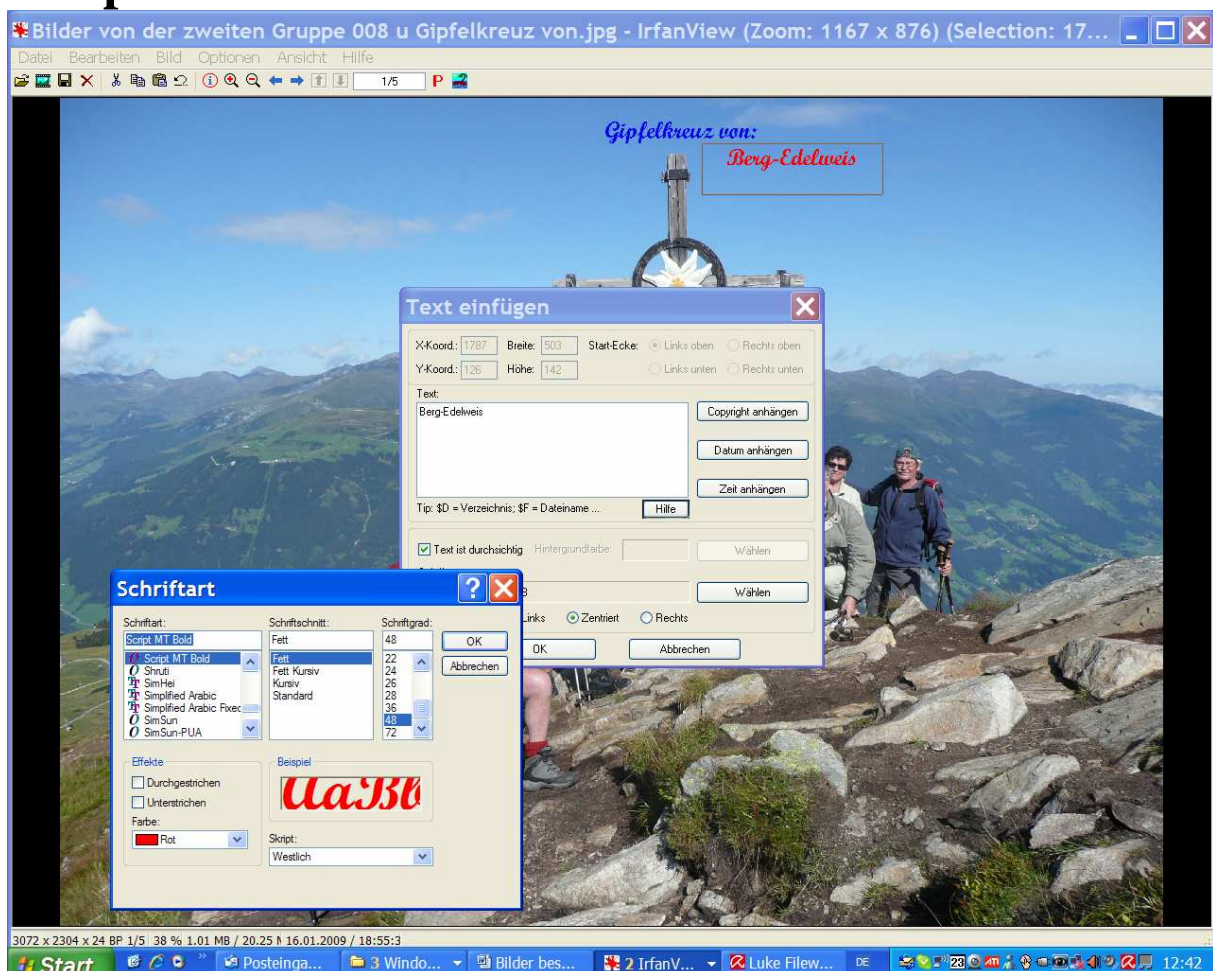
Bilder von der zweiten Gruppe 008 u Gipfelkreuz von.jpg - IrfanView (Zoom: 1167 x 876) (Selection: 17...

Datei Bearbeiten Bild Optionen Ansicht Hilfe

1/5

Gipfelkreuz von:

Berg-Edelweis

Text einfügen

X-Koord.: 1787 Breite: 503 Start-Ecke: Links oben Rechts oben

Y-Koord.: 126 Höhe: 142 Links unten Rechts unten

Text:

Berg-Edelweis

Copyright anhängen

Datum anhängen

Zeit anhängen

Tip: $D = Verzeichnis; $F = Dateiname ...

Hilfe

Text ist durchsichtig Hintergrundfarbe:

Wählen

Wählen

Links Zentriert Rechts

OK

Abbrechen

Schriftart

Schriftart:

Script MT Bold

Script MT Bold
Shruti
SimHei
Simplified Arabic
Simplified Arabic Fixed
SimSun
SimSun-PUA

Schriftschnitt:

Fett

Fett
Fett Kursiv
Kursiv
Standard

Schriftgrad:

48

22
24
26
28
36
48
72

OK

Abbrechen

Effekte

Durchgestrichen

Unterstrichen

Farbe:

Rot

Beispiel

AaBb

Skript:

Westlich

3072 x 2304 x 24 BP 1/5 38 % 1.01 MB / 20.25 M 16.01.2009 / 18:55:3

Start

Posteinga...

3 Windo...

Bilder bes...

2 IrfanV...

Luke Filew...

DE

12:42